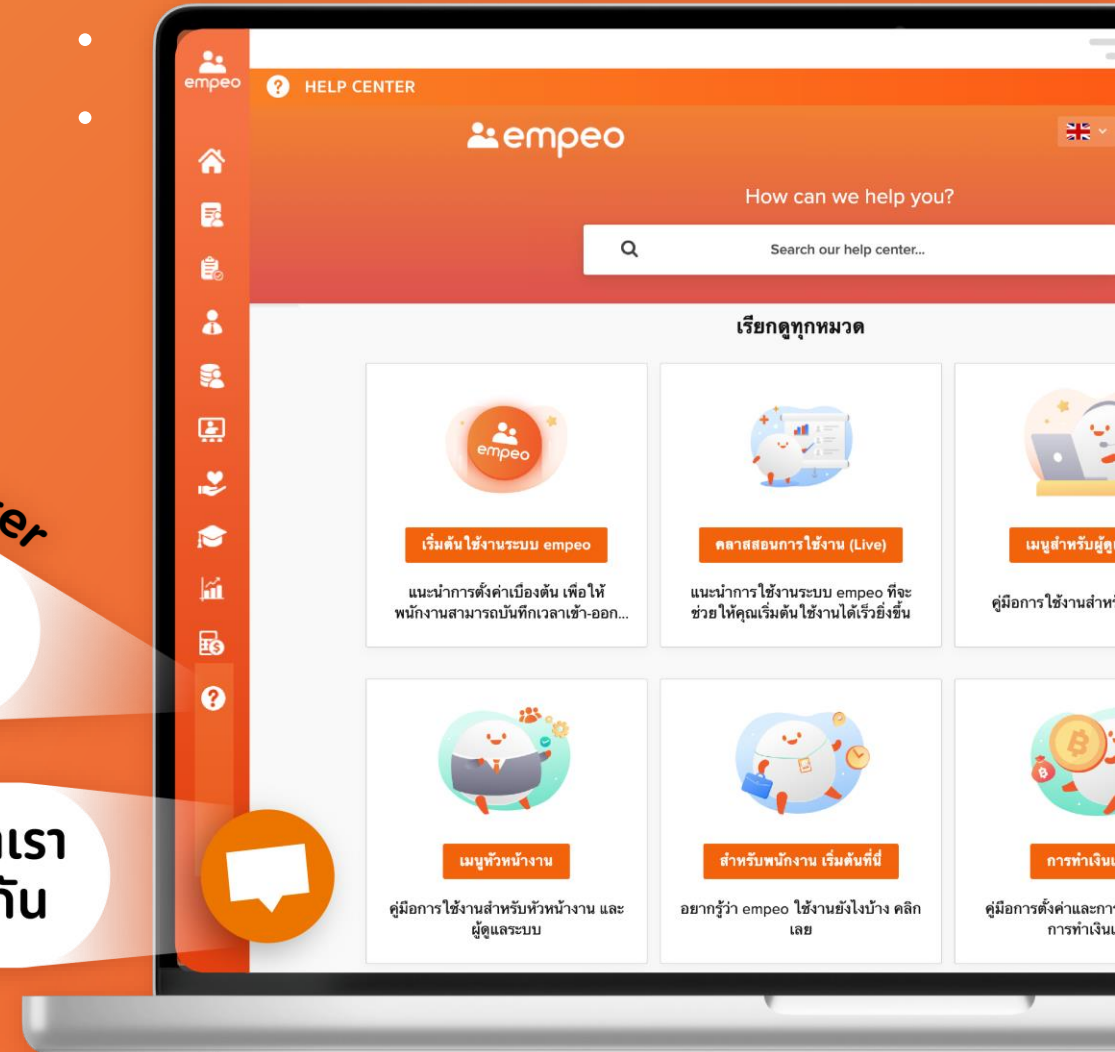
er

เรา
กัน

empeo

HELP CENTER

empeo

How can we help you?

Search our help center...

เรียกดูทุกหมวด

empeo

เริ่มต้นใช้งานระบบ empeo

แนะนำการตั้งค่าเบื้องต้น เพื่อให้พนักงานสามารถบันทึกเวลาเข้า-ออก...

คลาสสอนการใช้งาน (Live)

แนะนำการใช้งานระบบ empeo ที่จะช่วยให้คุณเริ่มต้นใช้งานได้เร็วยิ่งขึ้น

เมนูสำหรับผู้ดู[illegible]

คู่มือการใช้งานสำห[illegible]

เมนูหัวหน้างาน

คู่มือการใช้งานสำหรับหัวหน้างาน และผู้ดูแลระบบ

สำหรับพนักงาน เริ่มต้นที่นี่

อยากรู้ว่า empeo ใช้งานยังไงบ้าง คลิกเลย

การทำเงิน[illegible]

คู่มือการตั้งค่าและกา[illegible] การทำเงิน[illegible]